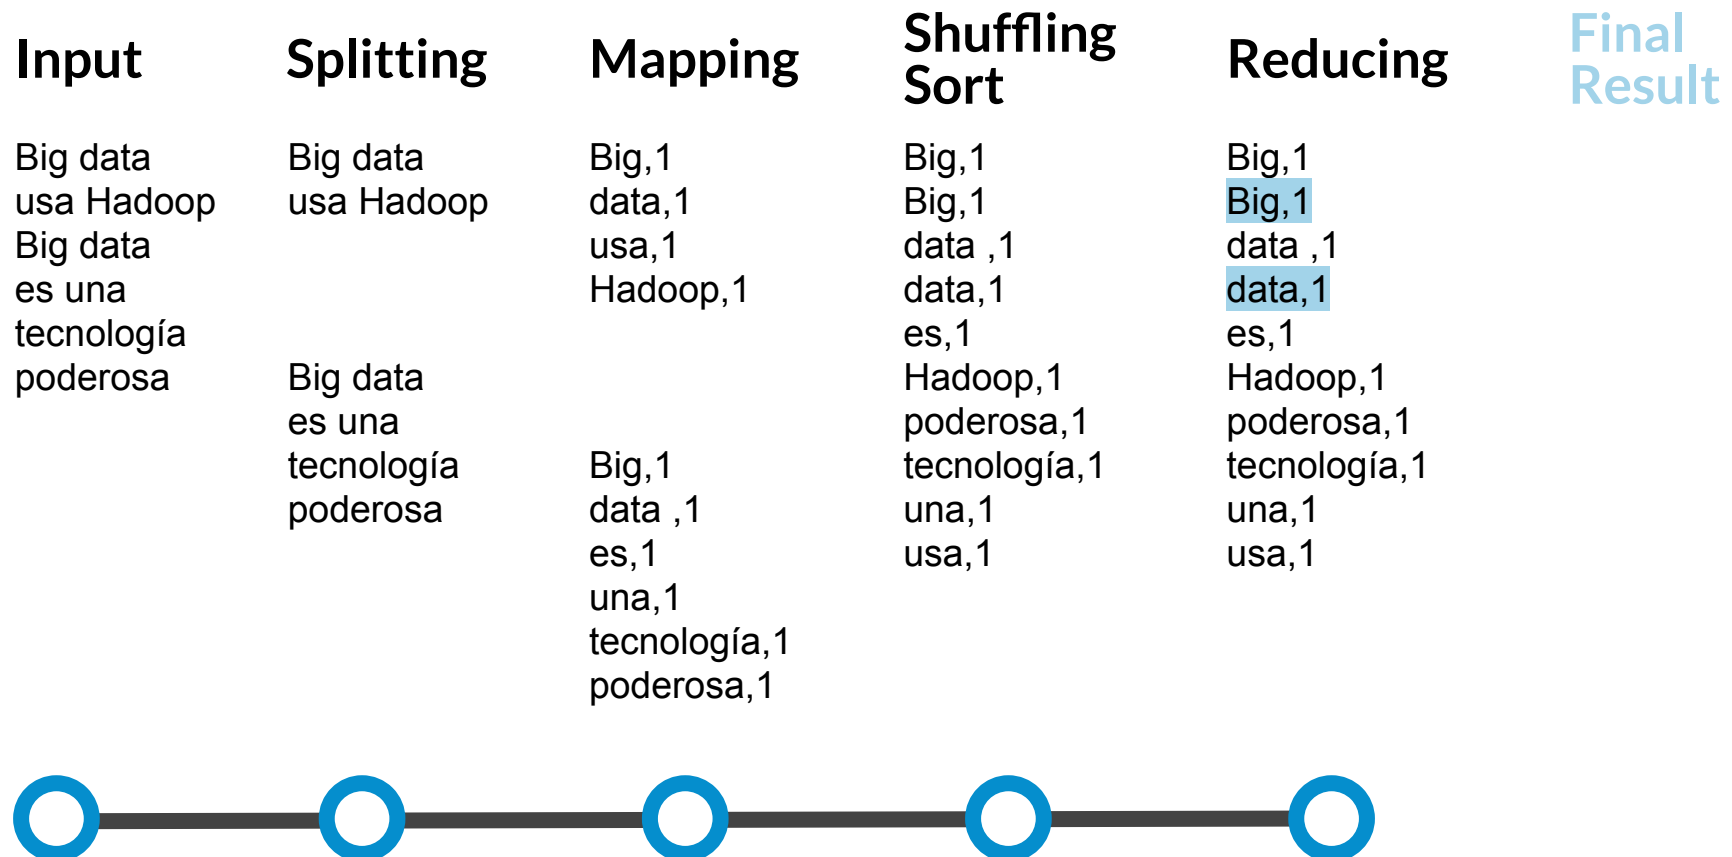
Input

Big data
usa Hadoop
Big data
es una
tecnología
poderosa

Splitting

Big data
usa Hadoop

Big data
es una
tecnología
poderosa

Mapping

Big,1
data,1
usa,1
Hadoop,1

Big,1
data ,1
es,1
una,1
tecnología,1
poderosa,1

Shuffling Sort

Big,1
Big,1
data ,1
data,1
es,1
Hadoop,1
poderosa,1
tecnología,1
una,1
usa,1

Reducing

Big,1
Big,1
data ,1
data,1
es,1
Hadoop,1
poderosa,1
tecnología,1
una,1
usa,1

Final Result